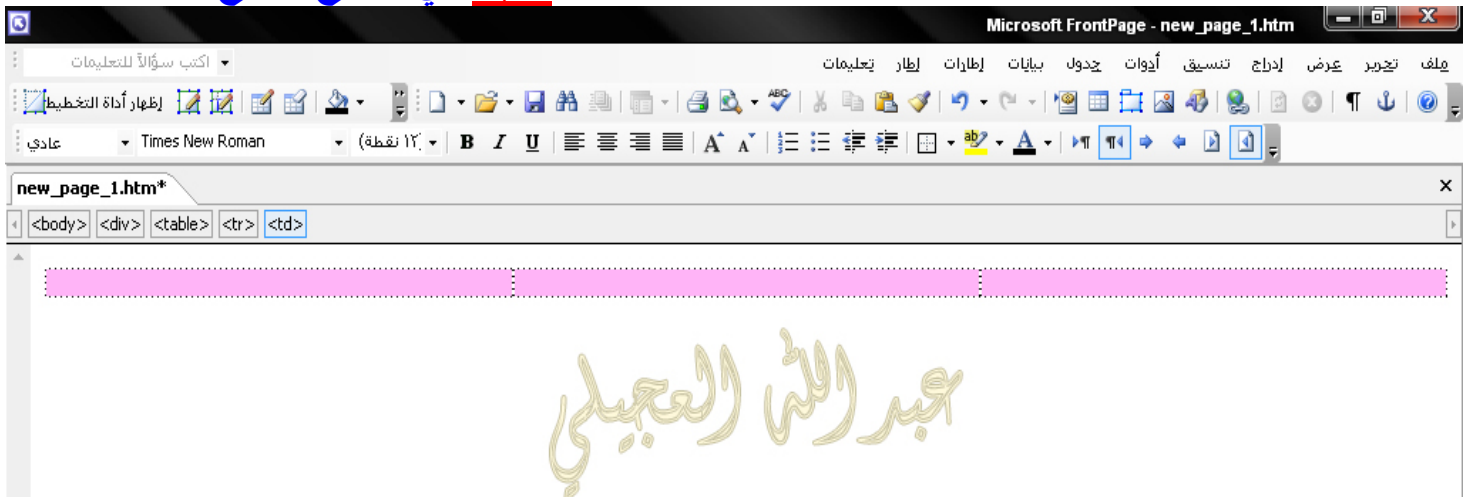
Microsoft FrontPage - new_page_1.htm

ملف تحرير عرض إدراج تنسيق أدوات جدول بيانات إطارات إطار تعليمات

اكتب سؤالاً للتعليمات

إظهار أداة التخطيط

عادي Times New Roman (١٢ نقطة)

new_page_1.htm*

<body> <div> <table> <tr> <td>

عبد الله العجيلي